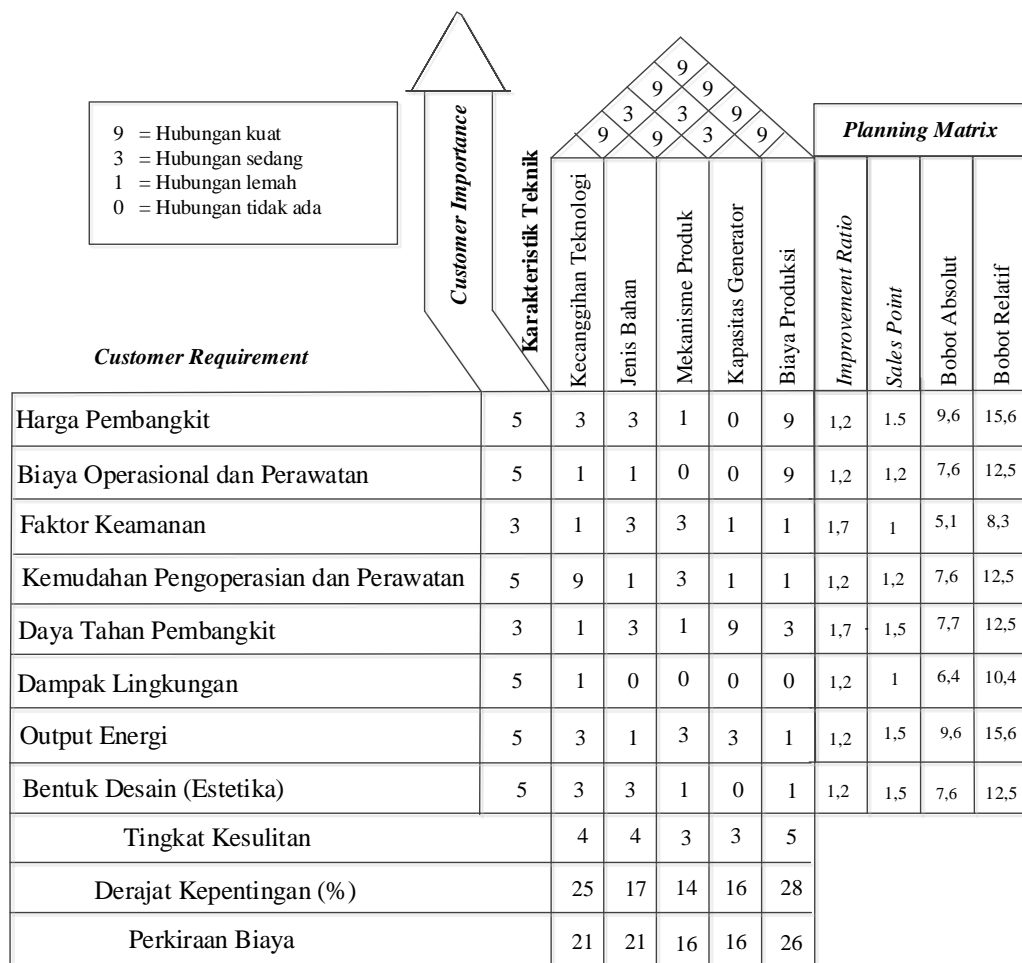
9 = Hubungan kuat
3 = Hubungan sedang
1 = Hubungan lemah
0 = Hubungan tidak ada

9
9 9
3 3 9
9 9 3 9

Customer Importance

Karakteristik Teknik

Planning Matrix

Customer Requirement

| Customer Requirement | Customer Importance | Kecanggihan Teknologi | Jenis Bahan | Mekanisme Produk | Kapasitas Generator | Biaya Produksi | Improvement Ratio | Sales Point | Bobot Absolut | Bobot Relatif |
|---|---|---|---|---|---|---|---|---|---|---|
| Harga Pembangkit | 5 | 3 | 3 | 1 | 0 | 9 | 1,2 | 1.5 | 9,6 | 15,6 |
| Biaya Operasional dan Perawatan | 5 | 1 | 1 | 0 | 0 | 9 | 1,2 | 1,2 | 7,6 | 12,5 |
| Faktor Keamanan | 3 | 1 | 3 | 3 | 1 | 1 | 1,7 | 1 | 5,1 | 8,3 |
| Kemudahan Pengoperasian dan Perawatan | 5 | 9 | 1 | 3 | 1 | 1 | 1,2 | 1,2 | 7,6 | 12,5 |
| Daya Tahan Pembangkit | 3 | 1 | 3 | 1 | 9 | 3 | 1,7 | 1,5 | 7,7 | 12,5 |
| Dampak Lingkungan | 5 | 1 | 0 | 0 | 0 | 0 | 1,2 | 1 | 6,4 | 10,4 |
| Output Energi | 5 | 3 | 1 | 3 | 3 | 1 | 1,2 | 1,5 | 9,6 | 15,6 |
| Bentuk Desain (Estetika) | 5 | 3 | 3 | 1 | 0 | 1 | 1,2 | 1,5 | 7,6 | 12,5 |
| Tingkat Kesulitan | | 4 | 4 | 3 | 3 | 5 | | | | |
| Derajat Kepentingan (%) | | 25 | 17 | 14 | 16 | 28 | | | | |
| Perkiraan Biaya | | 21 | 21 | 16 | 16 | 26 | | | | |